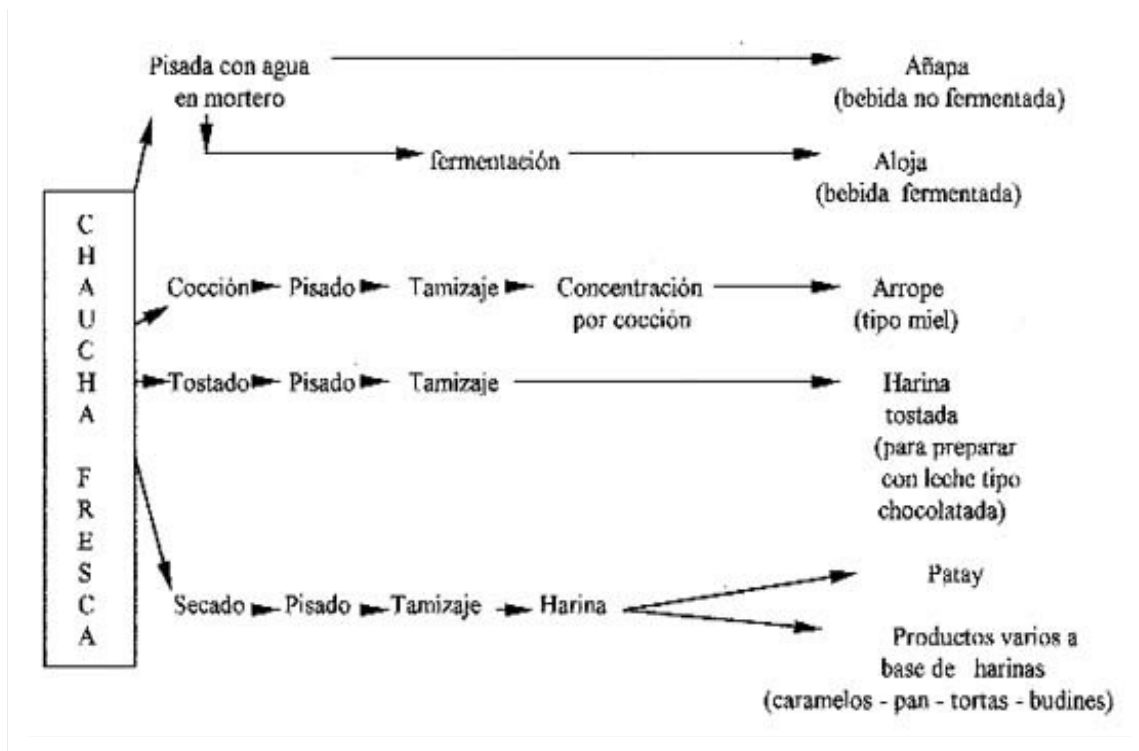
Pisada con agua en mortero

Añapa (bebida no fermentada)

fermentación

Aloja (bebida fermentada)

C H A U C H A

F R E S C A

Cocción Pisado Tamizaje Concentración por cocción

Arrope (tipo miel)

Tostado Pisado Tamizaje

Harina tostada (para preparar con leche tipo chocolatada)

Secado Pisado Tamizaje Harina

Patay

Productos varios a base de harinas (caramelos - pan - tortas - budines)